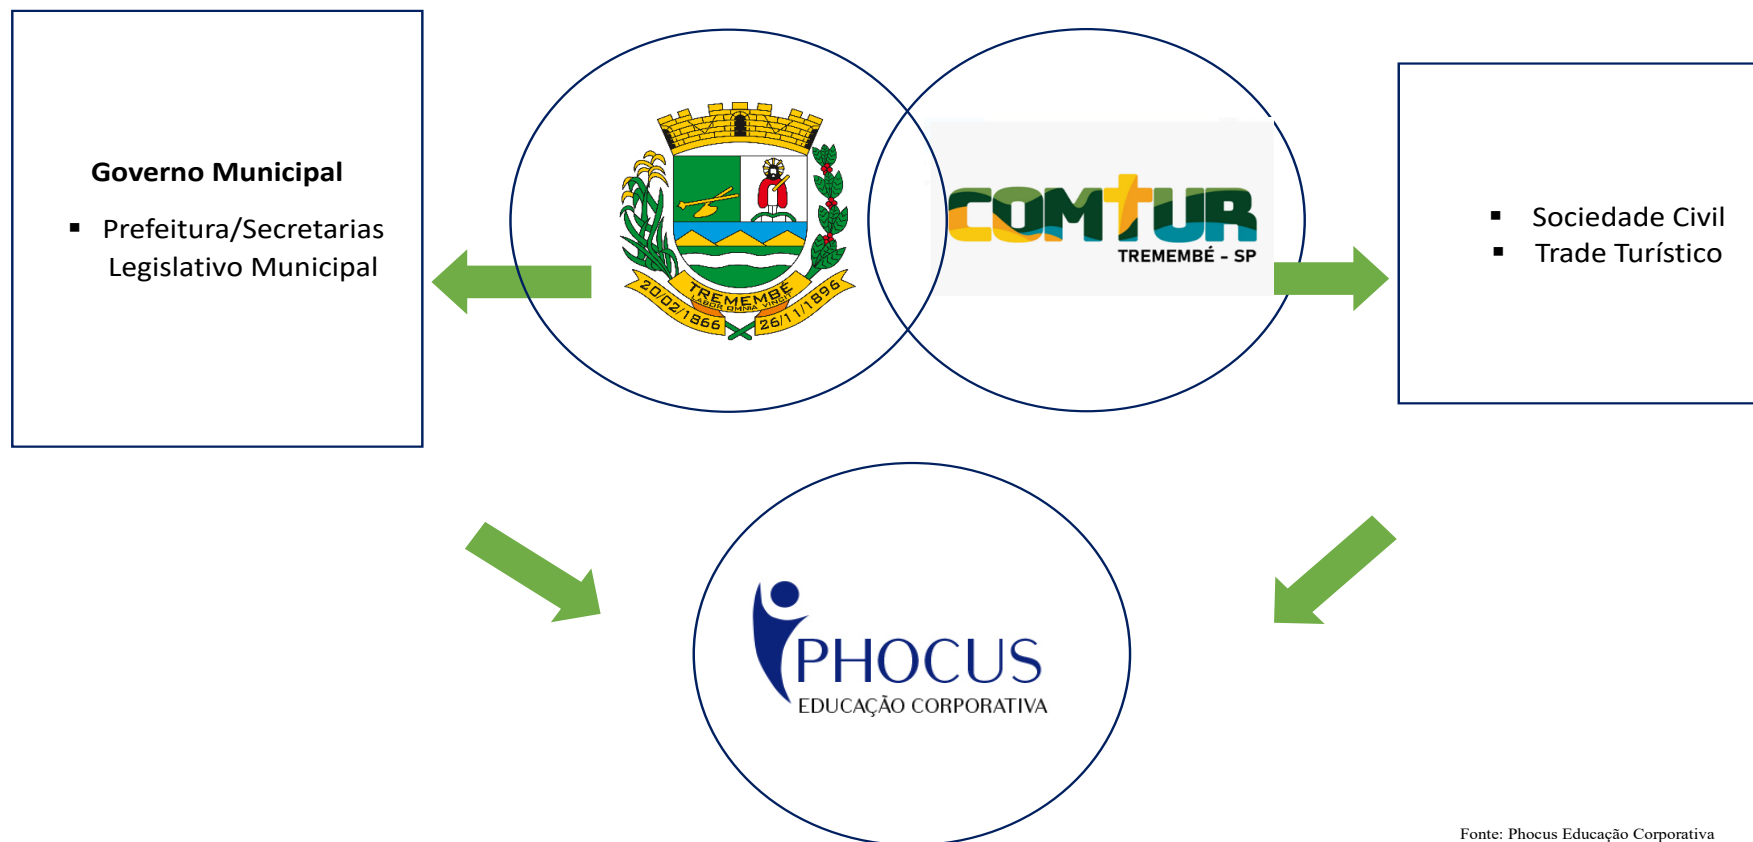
Governo Municipal

- Prefeitura/Secretarias
Legislativo Municipal

TREMEMBÉ
LABOR OMNIA VINCIT
20/02/1866
26/11/1896

COMTUR
TREMEMBÉ - SP

- Sociedade Civil
- Trade Turístico

PHOCUS
EDUCAÇÃO CORPORATIVA

Fonte: Phocus Educação Corporativa